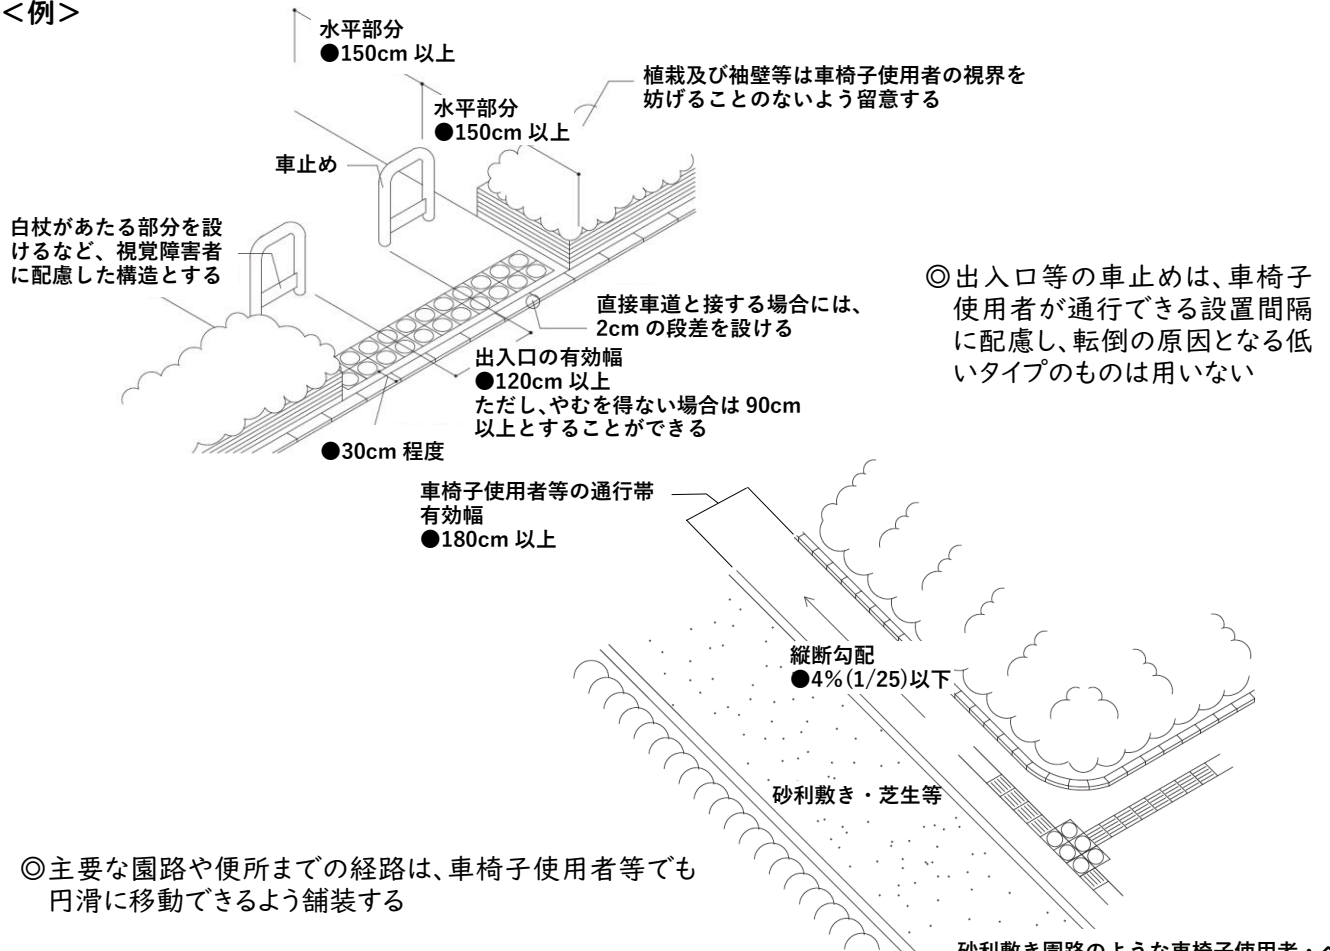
<例>

水平部分
●150cm 以上

水平部分
●150cm 以上

植栽及び袖壁等は車椅子使用者の視界を妨げることのないよう留意する

車止め

白杖があたる部分を設けるなど、視覚障害者に配慮した構造とする

◎出入口等の車止めは、車椅子使用者が通行できる設置間隔に配慮し、転倒の原因となる低いタイプのものは用いない

直接車道と接する場合には、2cm の段差を設ける

出入口の有効幅
●120cm 以上
ただし、やむを得ない場合は 90cm 以上とすることができる

●30cm 程度

車椅子使用者等の通行帯
有効幅
●180cm 以上

縦断勾配
●4%(1/25)以下

砂利敷き・芝生等

◎主要な園路や便所までの経路は、車椅子使用者等でも円滑に移動できるよう舗装する

砂利敷き園路のような車椅子使用者・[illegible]